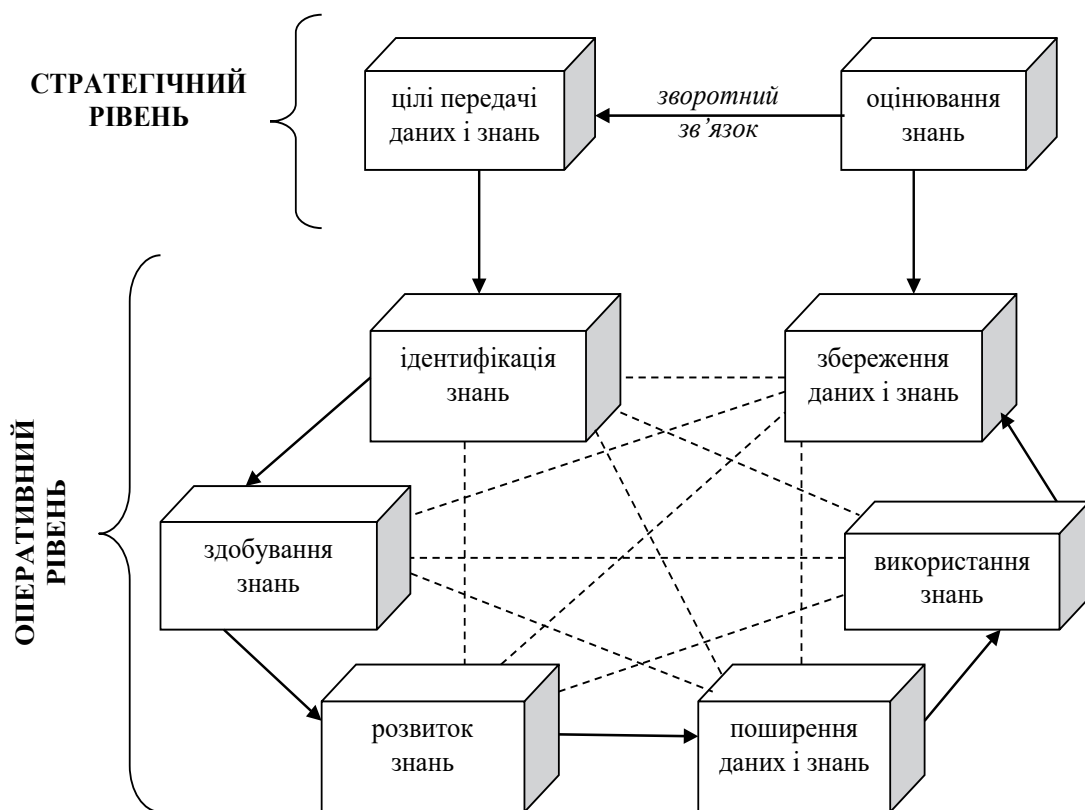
СТРАТЕГІЧНИЙ РІВЕНЬ

цілі передачі даних і знань

зворотний зв'язок

оцінювання знань

ОПЕРАТИВНИЙ РІВЕНЬ

ідентифікація знань

збереження даних і знань

здобування знань

використання знань

розвиток знань

поширення даних і знань